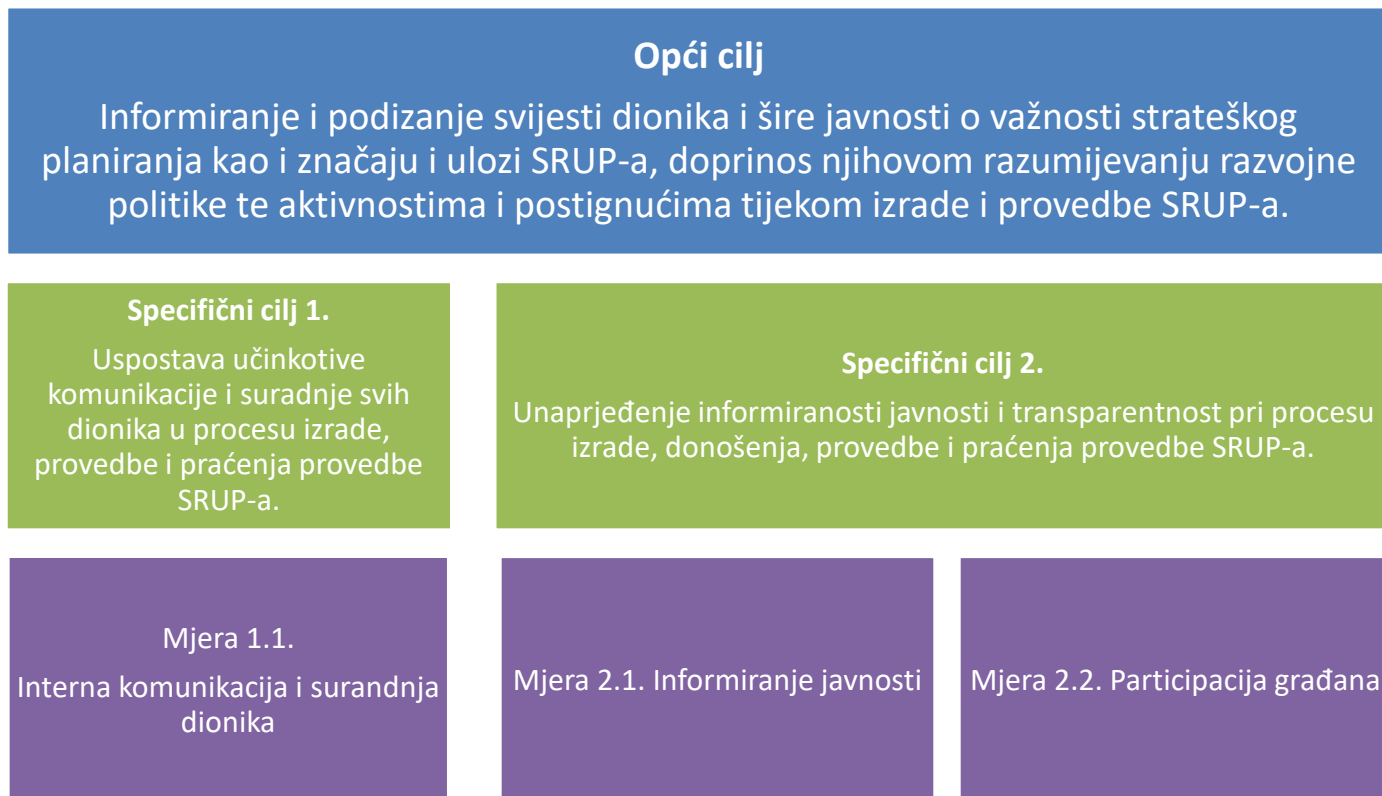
Opći cilj

Informiranje i podizanje svijesti dionika i šire javnosti o važnosti strateškog planiranja kao i značaju i ulozi SRUP-a, doprinos njihovom razumijevanju razvojne politike te aktivnostima i postignućima tijekom izrade i provedbe SRUP-a.

Specifični cilj 1.

Uspostava učinkotive komunikacije i suradnje svih dionika u procesu izrade, provedbe i praćenja provedbe SRUP-a.

Specifični cilj 2.

Unaprjeđenje informiranosti javnosti i transparentnost pri procesu izrade, donošenja, provedbe i praćenja provedbe SRUP-a.

Mjera 1.1.

Interna komunikacija i surandnja dionika

Mjera 2.1. Informiranje javnosti

Mjera 2.2. Participacija građana